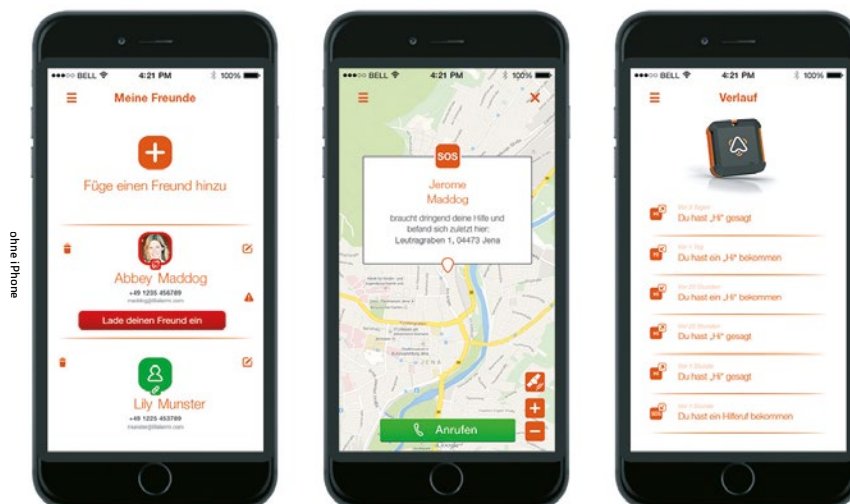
ohne iPhone

●●●○○ BELL 4:21 PM 100%

Meine Freunde

+

Füge einen Freund hinzu

Abbey Maddog

+49 1235 456789

maddog@lifeterm.com

Lade deinen Freund ein

Lily Munster

+49 1225 453789

munster@lifeterm.com

●●●○○ BELL 4:21 PM 100%

SOS

Jerome Maddog

braucht dringend deine Hilfe und befand sich zuletzt hier: Leutragraben 1, 04473 Jena

JENA

Anrufen

●●●○○ BELL 4:21 PM 100%

Verlauf

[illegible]

Du hast „Hi" gesagt

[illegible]

Du hast ein „Hi" bekommen

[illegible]

Du hast ein „Hi" bekommen

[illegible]

Du hast „Hi" gesagt

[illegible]

Du hast „Hi" gesagt

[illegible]

Du hast ein Hilferuf bekommen